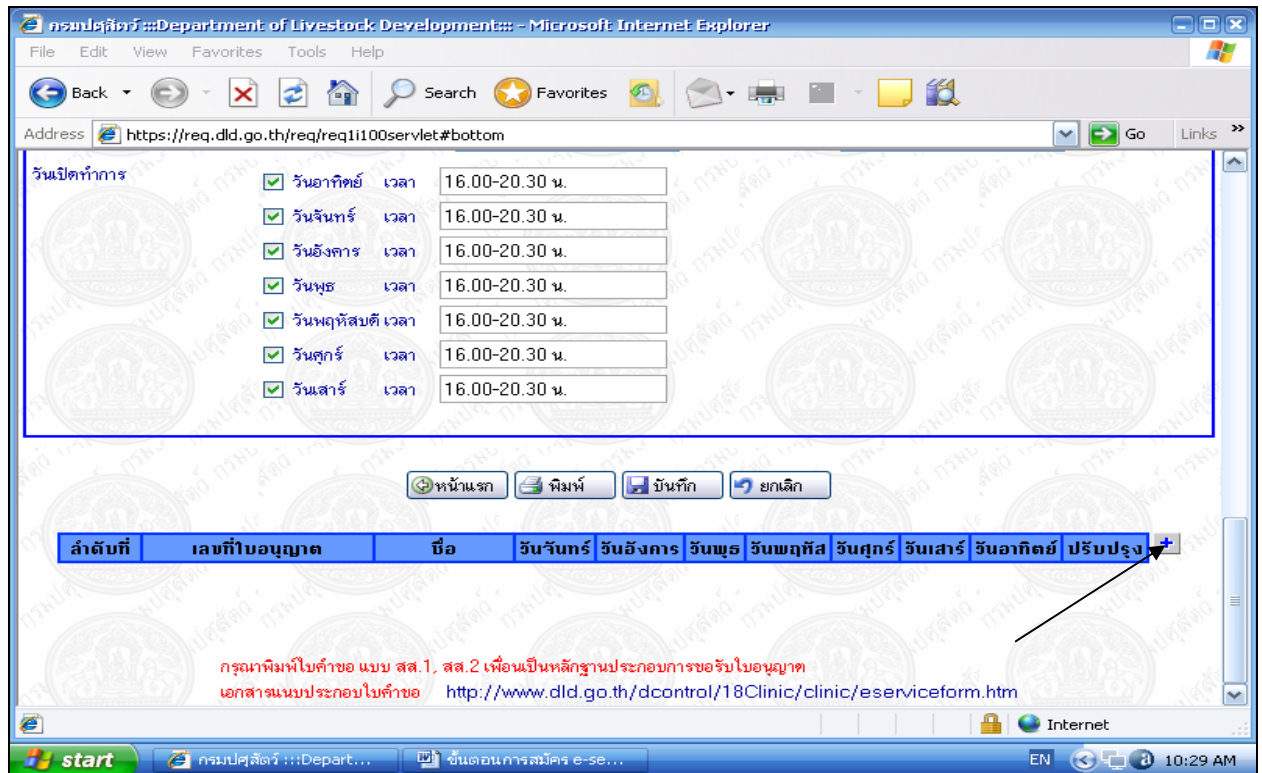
กรมปศุสัตว์ :::Department of Livestock Development::: - Microsoft Internet Explorer

File Edit View Favorites Tools Help

Back Search Favorites

Address https://req.dld.go.th/req/req1i100servlet#bottom Go Links

วันเปิดทำการ

| | | |
|---|---|---|
| วันอาทิตย์ | เวลา | 16.00-20.30 น. |
| วันจันทร์ | เวลา | 16.00-20.30 น. |
| วันอังคาร | เวลา | 16.00-20.30 น. |
| วันพุธ | เวลา | 16.00-20.30 น. |
| วันพฤหัสบดี | เวลา | 16.00-20.30 น. |
| วันศุกร์ | เวลา | 16.00-20.30 น. |
| วันเสาร์ | เวลา | 16.00-20.30 น. |

หน้าแรก พิมพ์ บันทึก ยกเลิก

| ลำดับที่ | เลขที่ใบอนุญาต | ชื่อ | วันจันทร์ | วันอังคาร | วันพุธ | วันพฤหัส | วันศุกร์ | วันเสาร์ | วันอาทิตย์ | ปรับปรุง | + |
|---|---|---|---|---|---|---|---|---|---|---|---|

กรุณาพิมพ์ใบคำขอ แบบ สส.1, สส.2 เพื่อนเป็นหลักฐานประกอบการขอรับใบอนุญาต

เอกสารแนบประกอบใบคำขอ http://www.dld.go.th/dcontrol/18Clinic/clinic/eserviceform.htm

Internet

start กรมปศุสัตว์ :::Depart... ขั้นตอนการสมัคร e-se... EN 10:29 AM